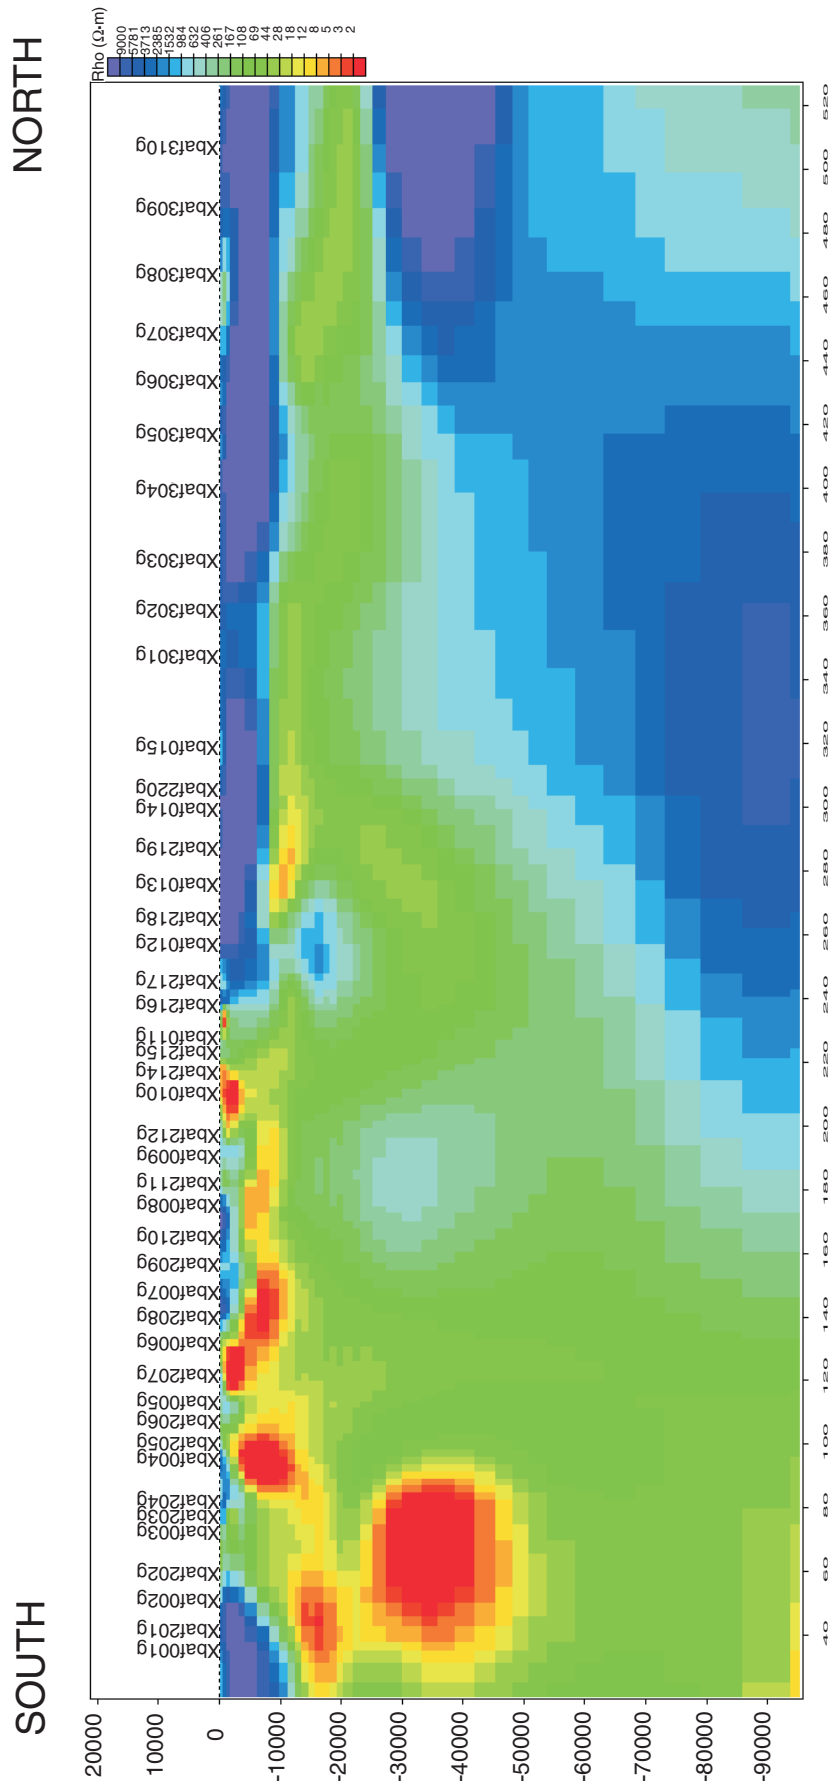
NORTH

SOUTH

Rho (Ω·m)
9000
5781
3713
2385
1532
984
632
406
261
167
108
69
44
28
18
12
8
5
3
2

Xbaf001g
Xbaf201g
Xbaf002g
Xbaf202g
Xbaf003g
Xbaf203g
Xbaf204g
Xbaf004g
Xbaf205g
Xbaf206g
Xbaf005g
Xbaf207g
Xbaf006g
Xbaf208g
Xbaf007g
Xbaf209g
Xbaf210g
Xbaf008g
Xbaf211g
Xbaf009g
Xbaf212g
Xbaf010g
Xbaf214g
Xbaf215g
Xbaf011g
Xbaf216g
Xbaf217g
Xbaf012g
Xbaf218g
Xbaf013g
Xbaf219g
Xbaf014g
Xbaf220g
Xbaf015g
Xbaf301g
Xbaf302g
Xbaf303g
Xbaf304g
Xbaf305g
Xbaf306g
Xbaf307g
Xbaf308g
Xbaf309g
Xbaf310g

40
60
80
100
120
140
160
180
200
220
240
260
280
300
320
340
360
380
400
420
440
460
480
500
520

20000
10000
0
-10000
-20000
-30000
-40000
-50000
-60000
-70000
-80000
-90000